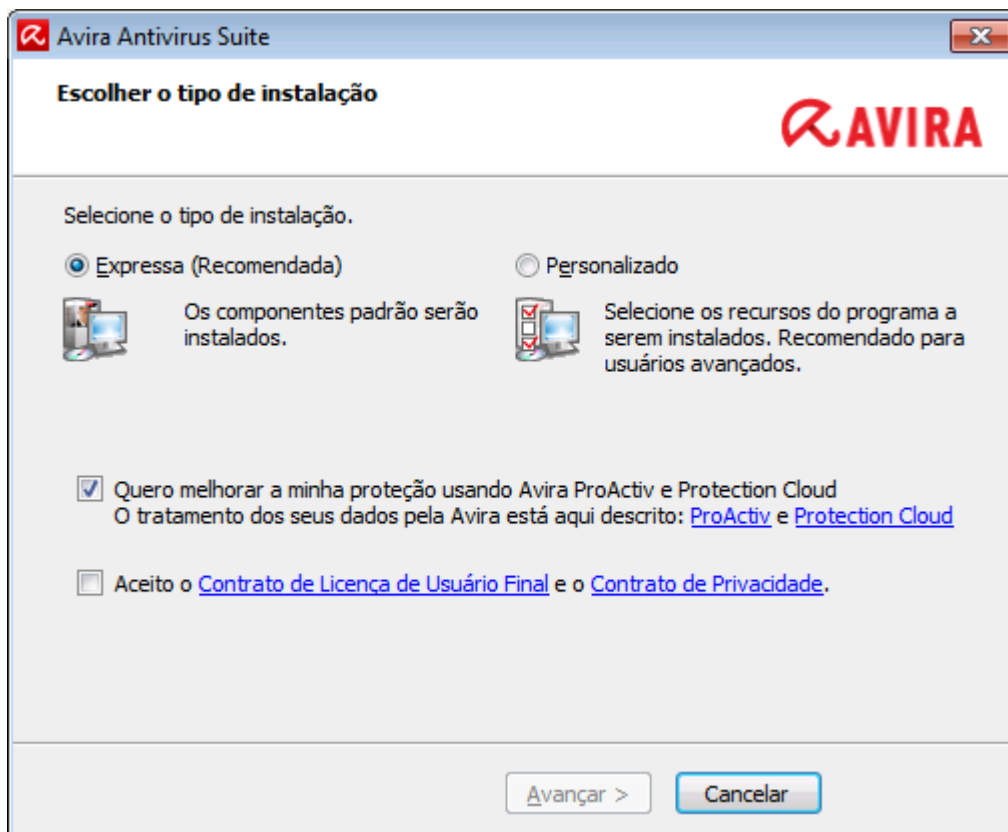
Avira Antivirus Suite

Escolher o tipo de instalação

AVIRA

Selecione o tipo de instalação.

Expressa (Recomendada)

Os componentes padrão serão instalados.

Personalizado

Selecione os recursos do programa a serem instalados. Recomendado para usuários avançados.

Quero melhorar a minha proteção usando Avira ProActiv e Protection Cloud
O tratamento dos seus dados pela Avira está aqui descrito: ProActiv e Protection Cloud

Aceito o Contrato de Licença de Usuário Final e o Contrato de Privacidade.

Avançar >

Cancelar